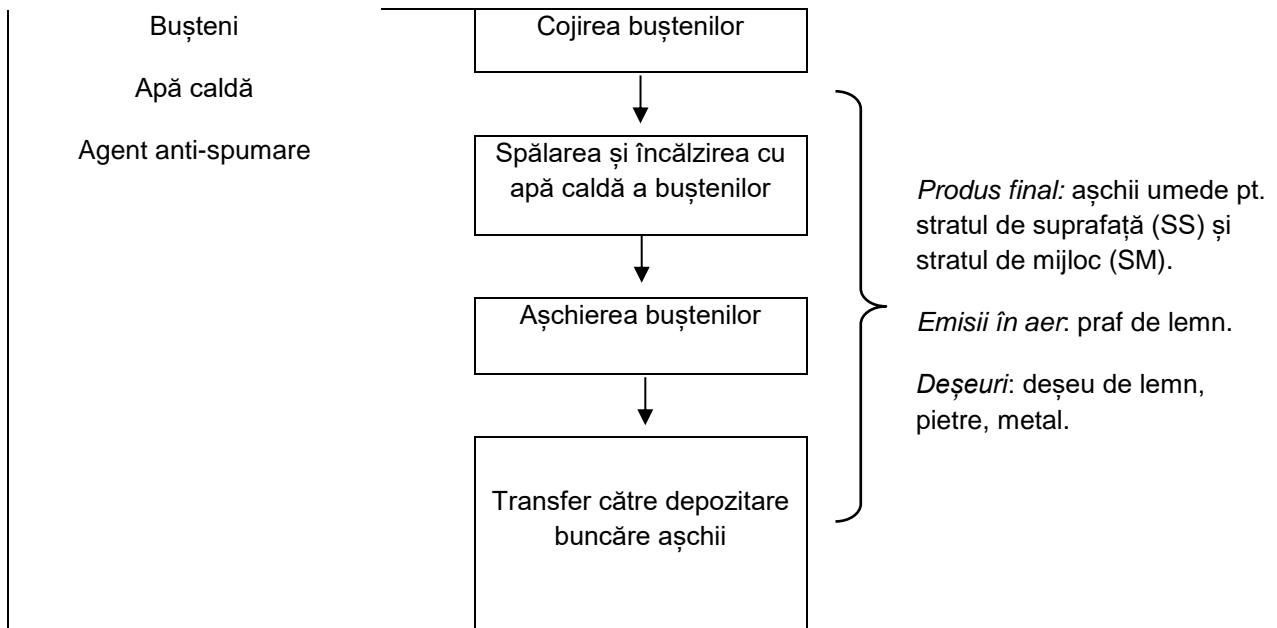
Bușteni

Apă caldă

Agent anti-spumare

Cojirea buștenilor

Spălarea și încălzirea cu apă caldă a buștenilor

Așchierea buștenilor

Transfer către depozitare buncăre așchii

*Produs final:* așchii umede pt. stratul de suprafață (SS) și stratul de mijloc (SM).

*Emisii în aer*: praf de lemn.

*Deșeuri*: deșeu de lemn, pietre, metal.